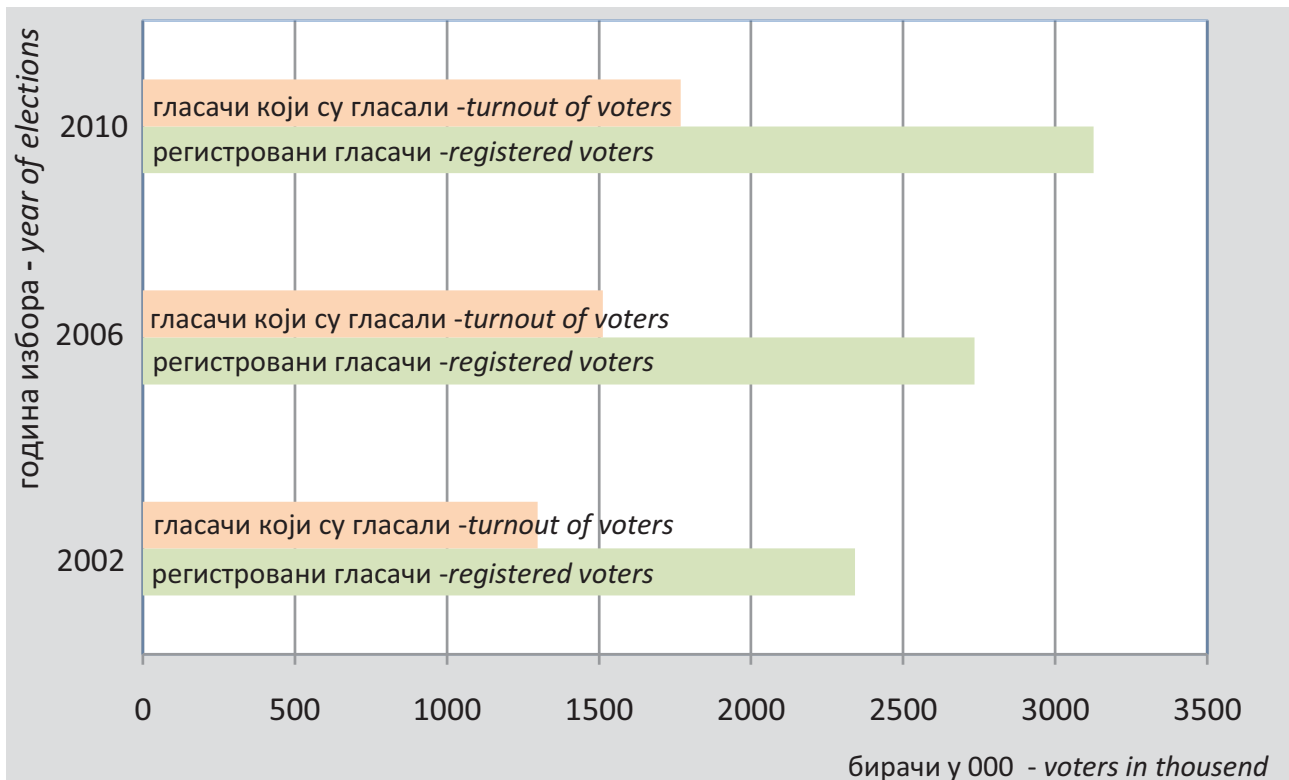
година избора - year of elections

2010
гласачи који су гласали -turnout of voters
регистровани гласачи -registered voters

2006
гласачи који су гласали -turnout of voters
регистровани гласачи -registered voters

2002
гласачи који су гласали -turnout of voters
регистровани гласачи -registered voters

0 500 1000 1500 2000 2500 3000 3500

бирачи у 000 - voters in thousend